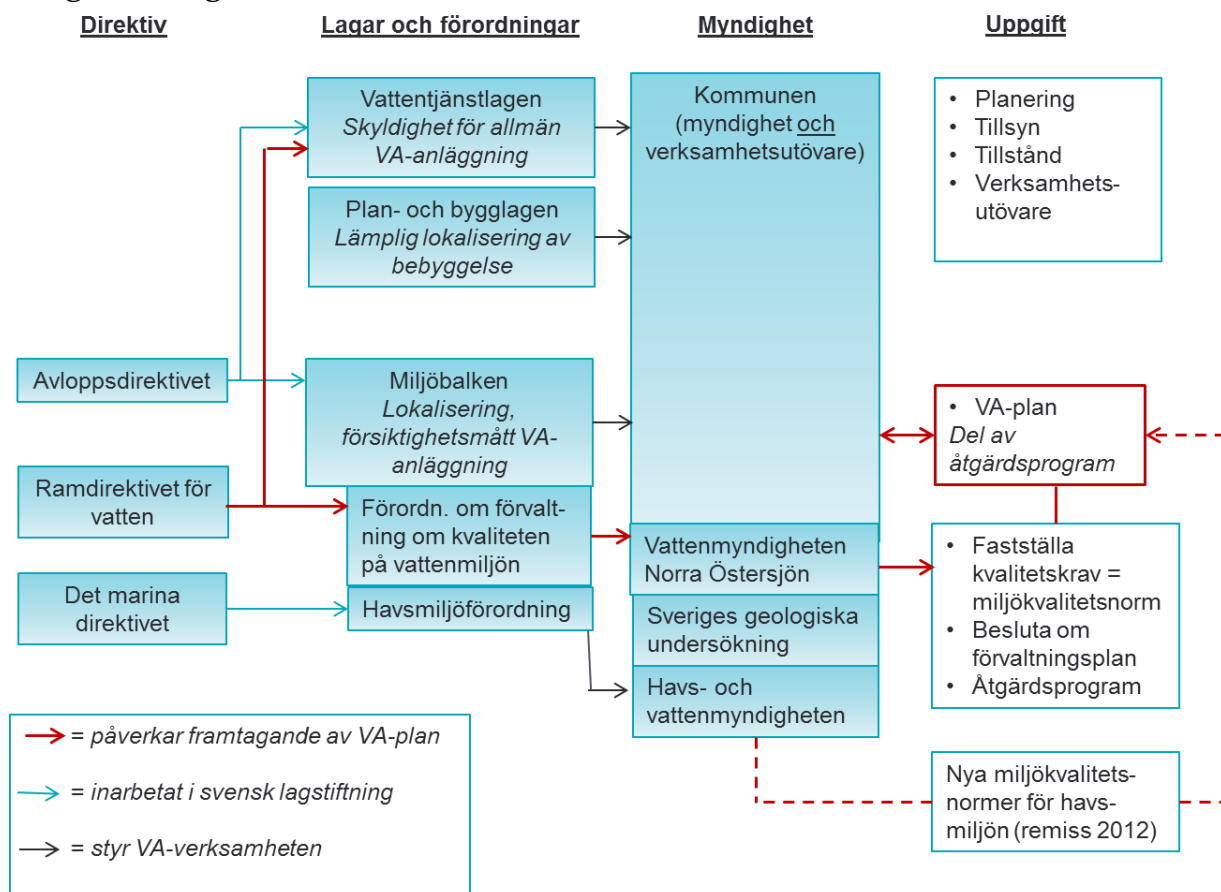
Direktiv

Lagar och förordningar

Myndighet

Uppgift

Vattentjänstlagen
Skyldighet för allmän VA-anläggning

Plan- och bygglagen
Lämplig lokalisering av bebyggelse

Miljöbalken
Lokalisering, försiktighetsmått VA-anläggning

Förordn. om förvaltning om kvaliteten på vattenmiljön

Havsmiljöförordning

Kommunen (myndighet och verksamhetsutövare)

Vattenmyndigheten Norra Östersjön

Sveriges geologiska undersökning

Havs- och vattenmyndigheten

- Planering
- Tillsyn
- Tillstånd
- Verksamhetsutövare

- VA-plan
Del av åtgärdsprogram

- Fastställa kvalitetskrav = miljökvalitetsnorm
- Besluta om förvaltningsplan
- Åtgärdsprogram

Nya miljökvalitetsnormer för havsmiljön (remiss 2012)

Avloppsdirektivet

Ramdirektivet för vatten

Det marina direktivet

= påverkar framtagande av VA-plan

= inarbetat i svensk lagstiftning

= styr VA-verksamheten